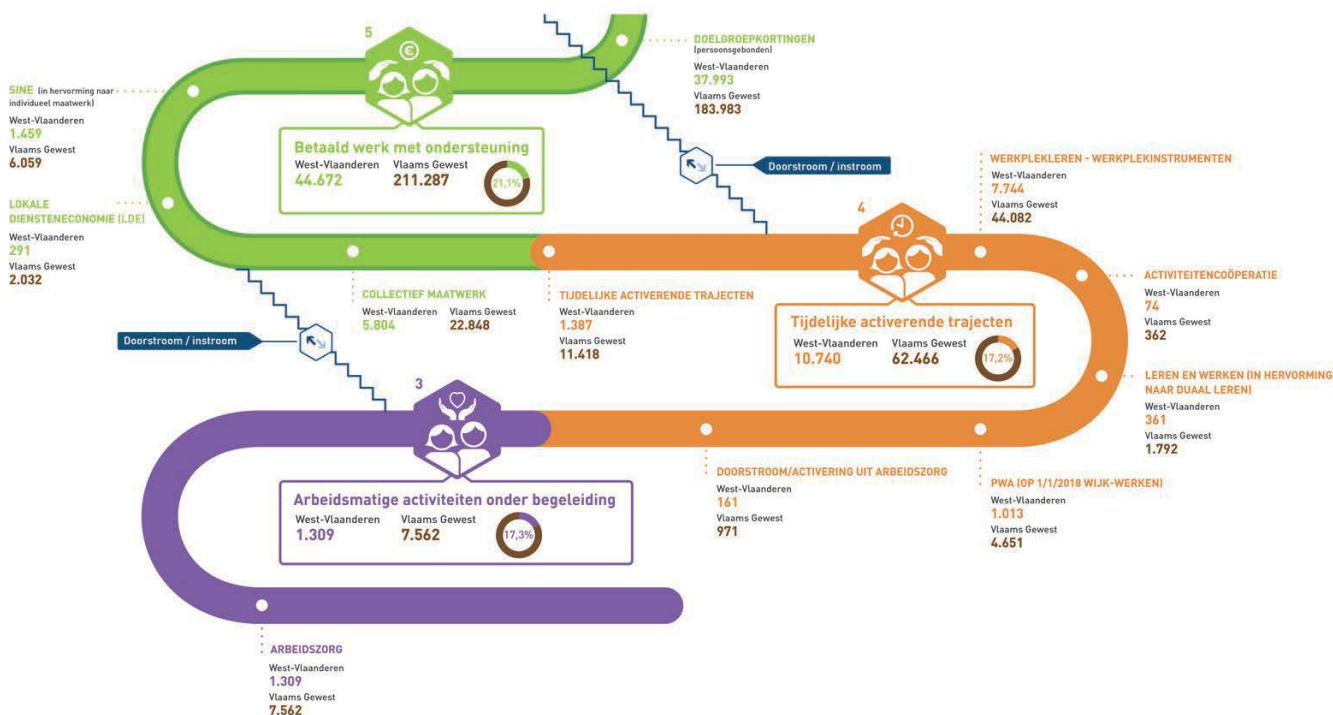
5

Betaald werk met ondersteuning
West-Vlaanderen 44.672
Vlaams Gewest 211.287
21,1%

SINE (in hervorming naar individueel maatwerk)
West-Vlaanderen
1.459
Vlaams Gewest
6.059

LOKALE DIENSTENECONOMIE (LDE)
West-Vlaanderen
291
Vlaams Gewest
2.032

DOELGROEPKORTINGEN (persoonsgebonden)
West-Vlaanderen
37.993
Vlaams Gewest
183.983

Doorstroom / instroom

COLLECTIEF MAATWERK
West-Vlaanderen 5.804
Vlaams Gewest 22.848

Doorstroom / instroom

4

WERKPLEKLEREN - WERKPLEKINSTRUMENTEN
West-Vlaanderen
7.744
Vlaams Gewest
44.082

ACTIVITEITENCOÖPERATIE
West-Vlaanderen
74
Vlaams Gewest
362

TIJDELIJKE ACTIVERENDE TRAJECTEN
West-Vlaanderen
1.387
Vlaams Gewest
11.418

Tijdelijke activerende trajecten
West-Vlaanderen 10.740
Vlaams Gewest 62.466
17,2%

LEREN EN WERKEN (IN HERVORMING NAAR DUAAL LEREN)
West-Vlaanderen
361
Vlaams Gewest
1.792

3

Arbeidsmatige activiteiten onder begeleiding
West-Vlaanderen 1.309
Vlaams Gewest 7.562
17,3%

DOORSTROOM/ACTIVERING UIT ARBEIDSZORG
West-Vlaanderen
161
Vlaams Gewest
971

PWA (OP 1/1/2018 WIJK-WERKEN)
West-Vlaanderen
1.013
Vlaams Gewest
4.651

ARBEIDSZORG
West-Vlaanderen
1.309
Vlaams Gewest
7.562